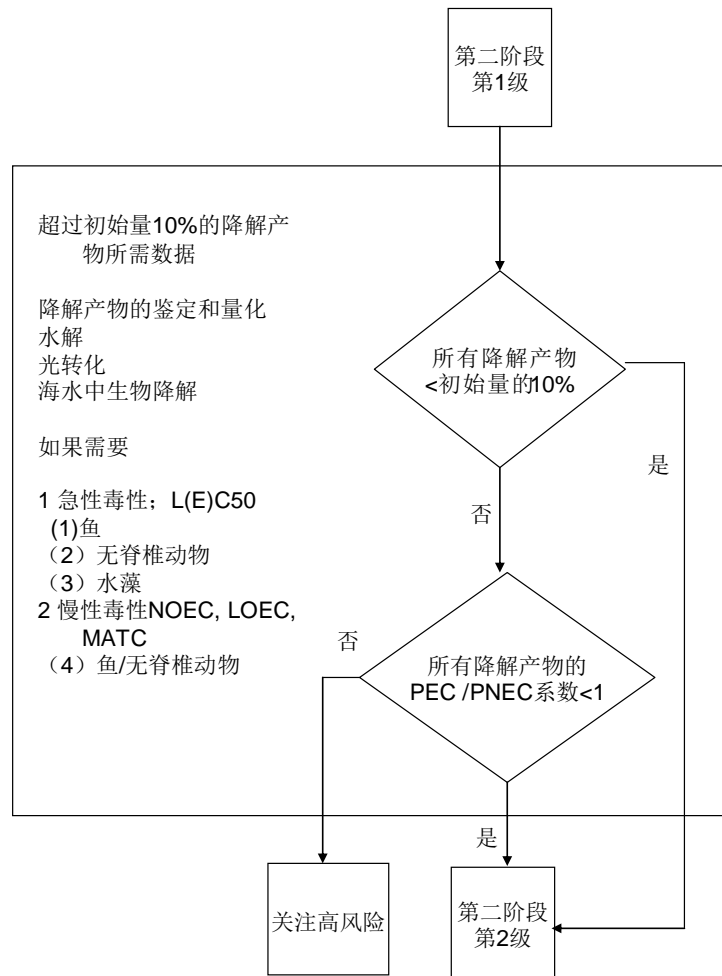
第二阶段
第1级

超过初始量10%的降解产物所需数据

降解产物的鉴定和量化
水解
光转化
海水中生物降解

如果需要

1 急性毒性；L(E)C50
(1)鱼
（2）无脊椎动物
（3）水藻
2 慢性毒性NOEC, LOEC, MATC
（4）鱼/无脊椎动物

所有降解产物
<初始量的10%

是

否

否

所有降解产物的
PEC /PNEC系数<1

是

关注高风险

第二阶段
第2级